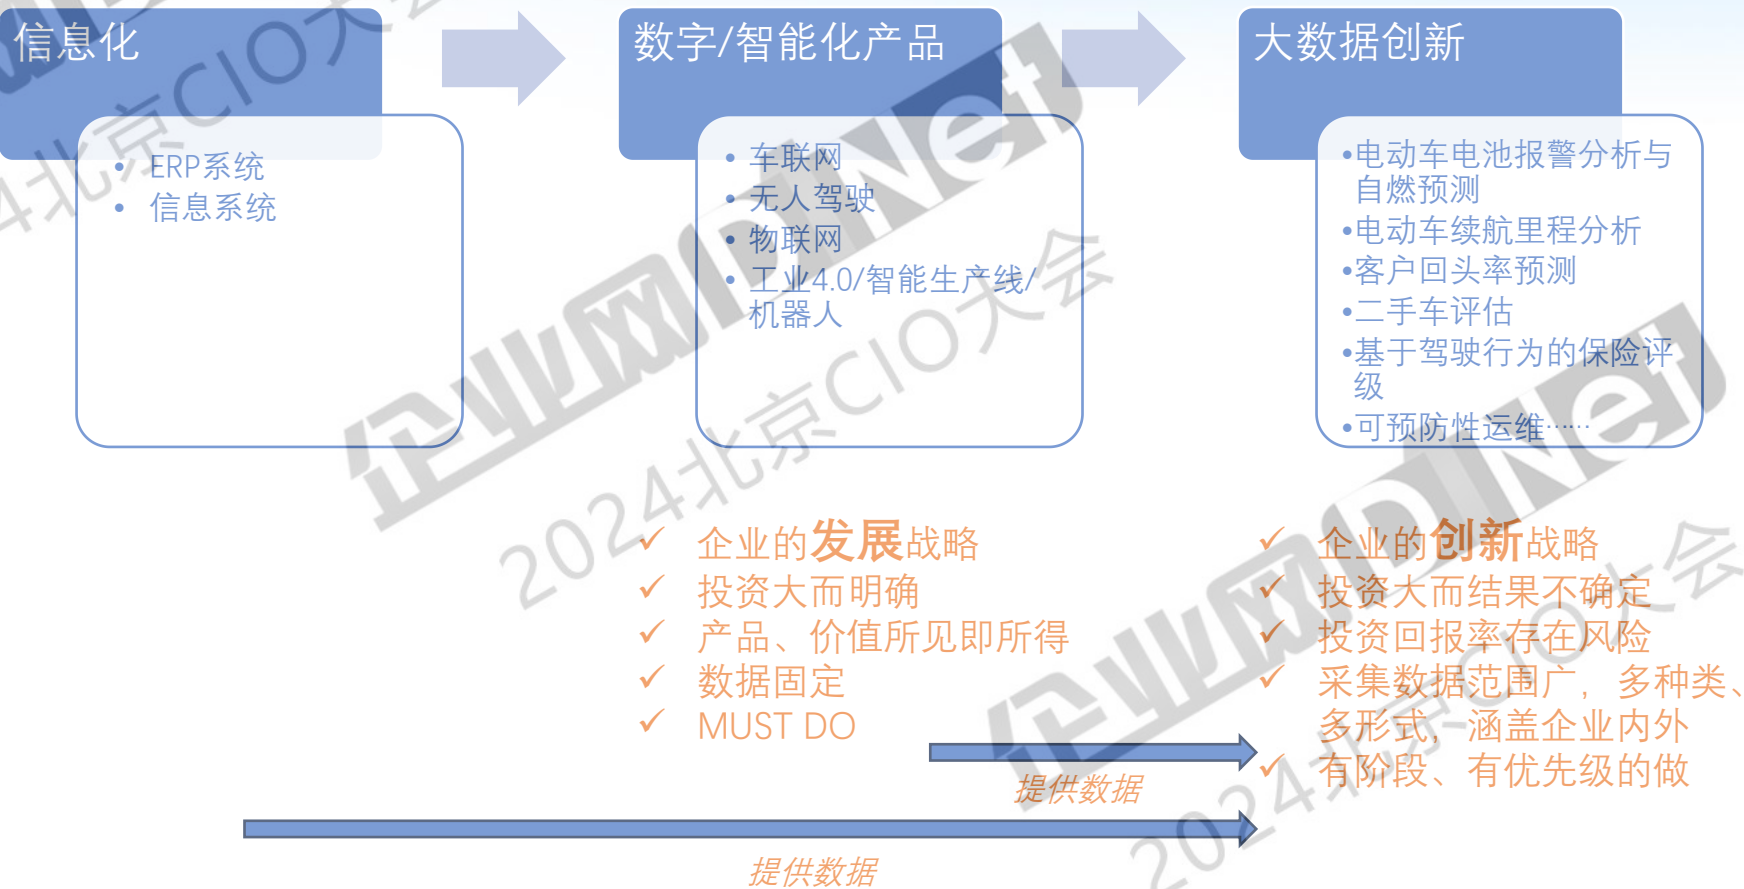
信息化

• ERP系统
• 信息系统

数字/智能化产品

• 车联网
• 无人驾驶
• 物联网
• 工业4.0/智能生产线/机器人

大数据创新

•电动车电池报警分析与自燃预测
•电动车续航里程分析
•客户回头率预测
•二手车评估
•基于驾驶行为的保险评级
•可预防性运维……

✓ 企业的发展战略
✓ 投资大而明确
✓ 产品、价值所见即所得
✓ 数据固定
✓ MUST DO

✓ 企业的创新战略
✓ 投资大而结果不确定
✓ 投资回报率存在风险
✓ 采集数据范围广，多种类、多形式，涵盖企业内外
✓ 有阶段、有优先级的做

提供数据

提供数据

企业网D1Net 2024北京CIO大会